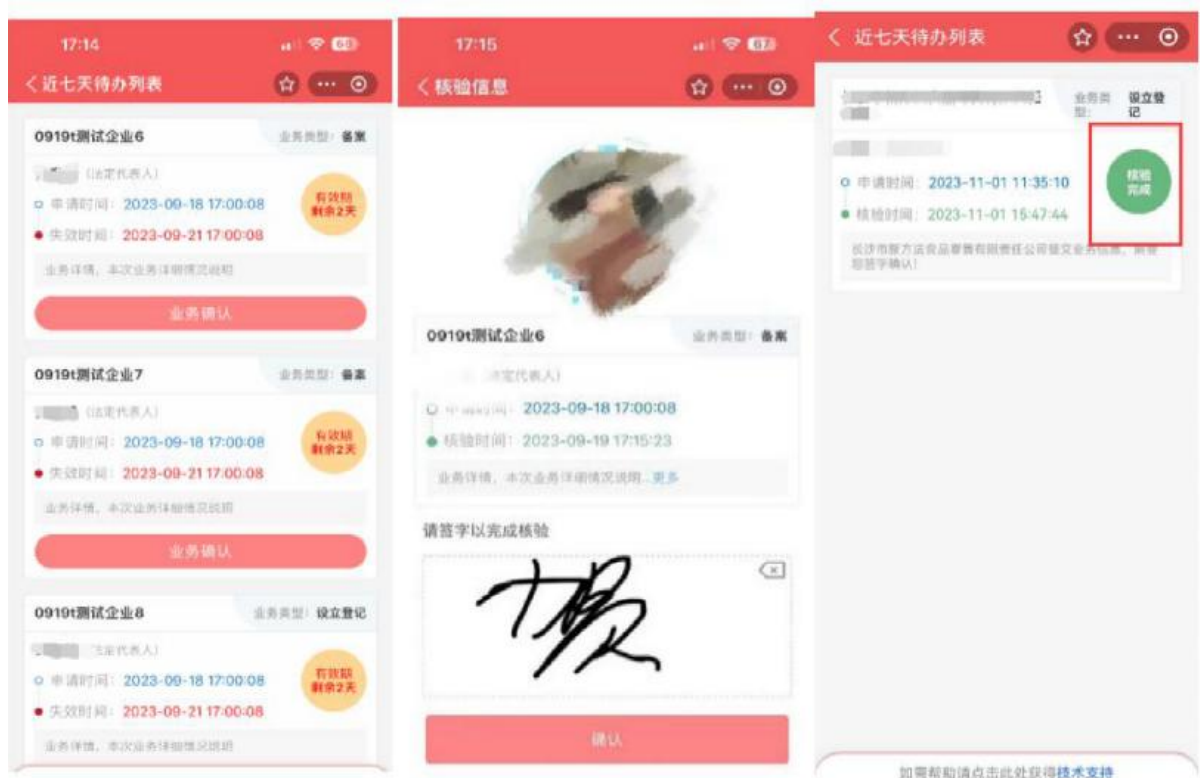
17:14

< 近七天待办列表

0919t测试企业6

业务类型：备案

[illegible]（法定代表人）

申请时间：2023-09-18 17:00:08

失效时间：2023-09-21 17:00:08

有效期剩余2天

业务详情，本次业务详细情况说明

业务确认

0919t测试企业7

业务类型：备案

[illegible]（法定代表人）

申请时间：2023-09-18 17:00:08

失效时间：2023-09-21 17:00:08

有效期剩余2天

业务详情，本次业务详细情况说明

业务确认

0919t测试企业8

业务类型：设立登记

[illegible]（法定代表人）

申请时间：2023-09-18 17:00:08

失效时间：2023-09-21 17:00:08

有效期剩余2天

业务详情，本次业务详细情况说明

17:15

< 核验信息

0919t测试企业6

业务类型：备案

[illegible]（法定代表人）

申请时间：2023-09-18 17:00:08

核验时间：2023-09-19 17:15:23

业务详情，本次业务详细情况说明...更多

请签字以完成核验

确认

< 近七天待办列表

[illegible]

业务类型：设立登记

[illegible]

申请时间：2023-11-01 11:35:10

核验时间：2023-11-01 15:47:44

核验完成

长沙市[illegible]食品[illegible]有限责任公司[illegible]，请您签字确认！

如需帮助请点击此处获得技术支持